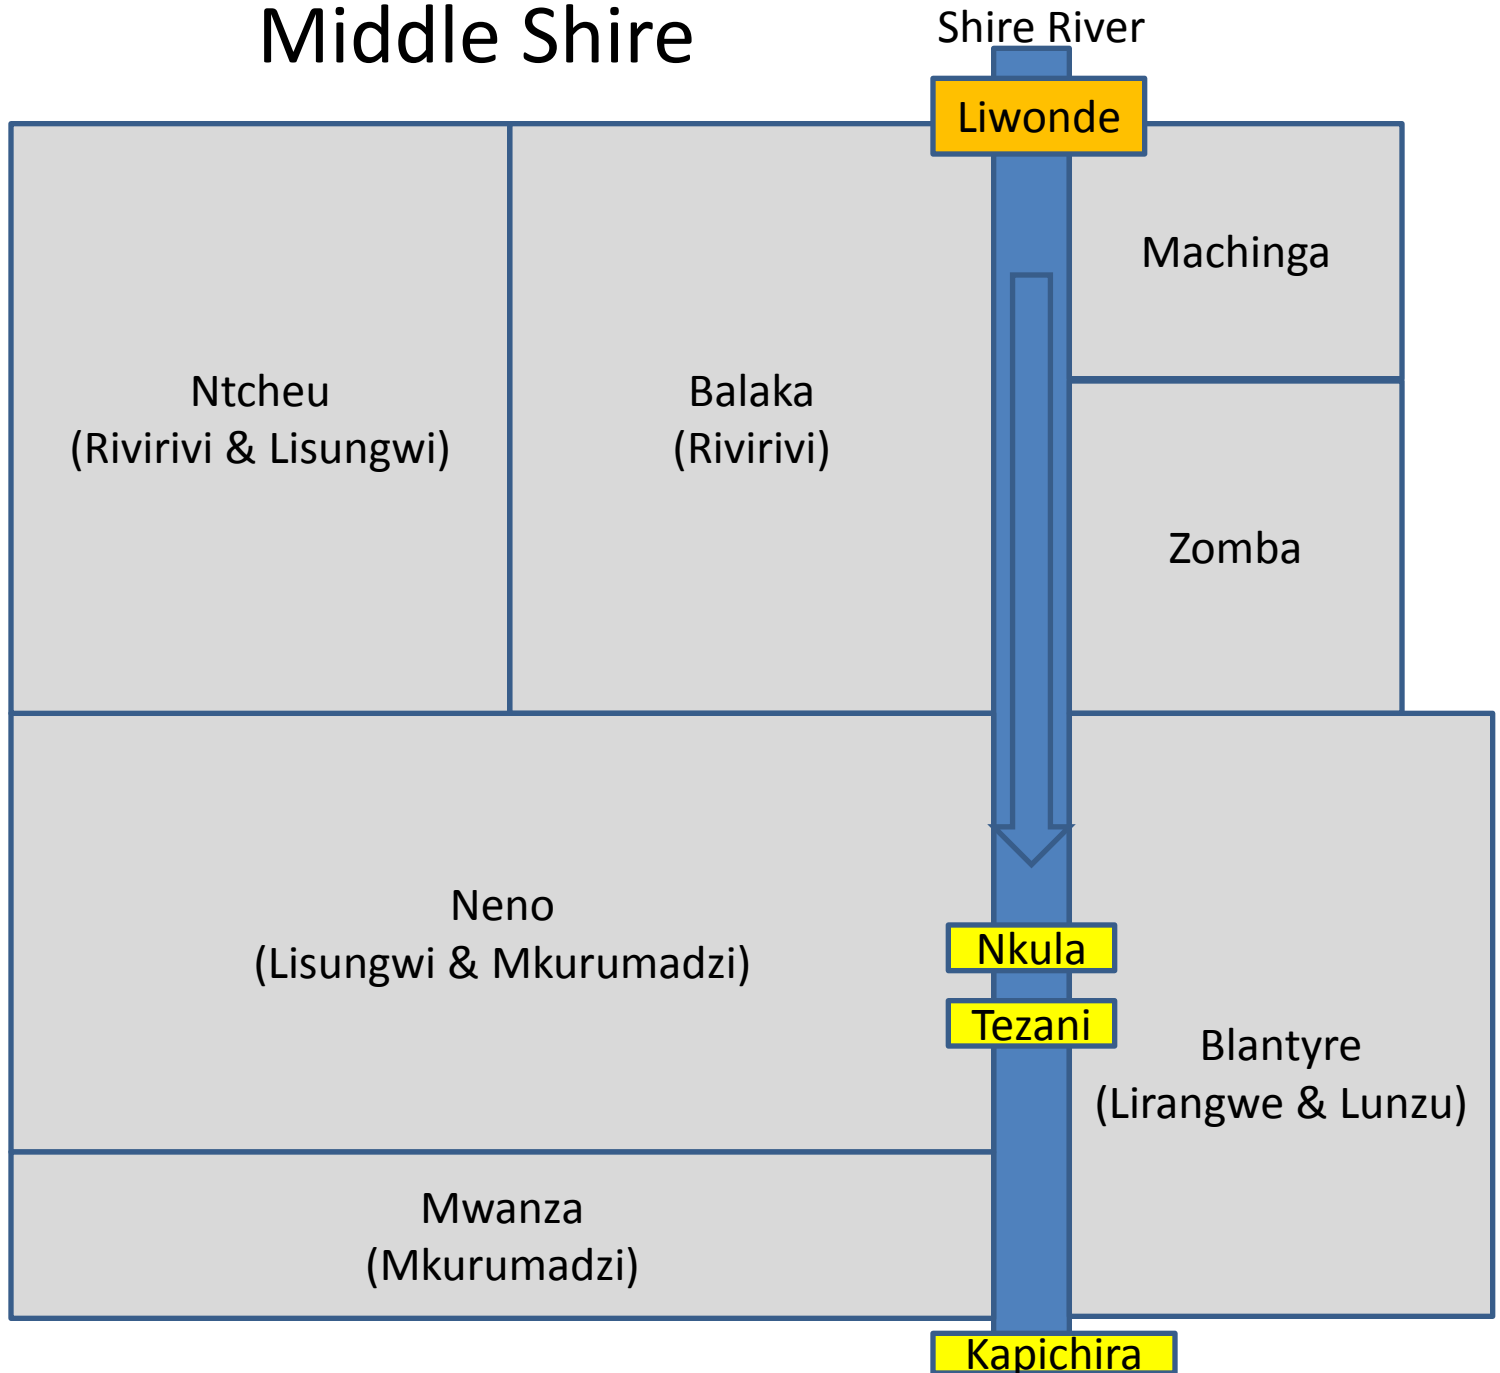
Middle Shire

Shire River

Liwonde

Machinga

Ntcheu
(Rivirivi & Lisungwi)

Balaka
(Rivirivi)

Zomba

Neno
(Lisungwi & Mkurumadzi)

Nkula

Tezani

Blantyre
(Lirangwe & Lunzu)

Mwanza
(Mkurumadzi)

Kapichira